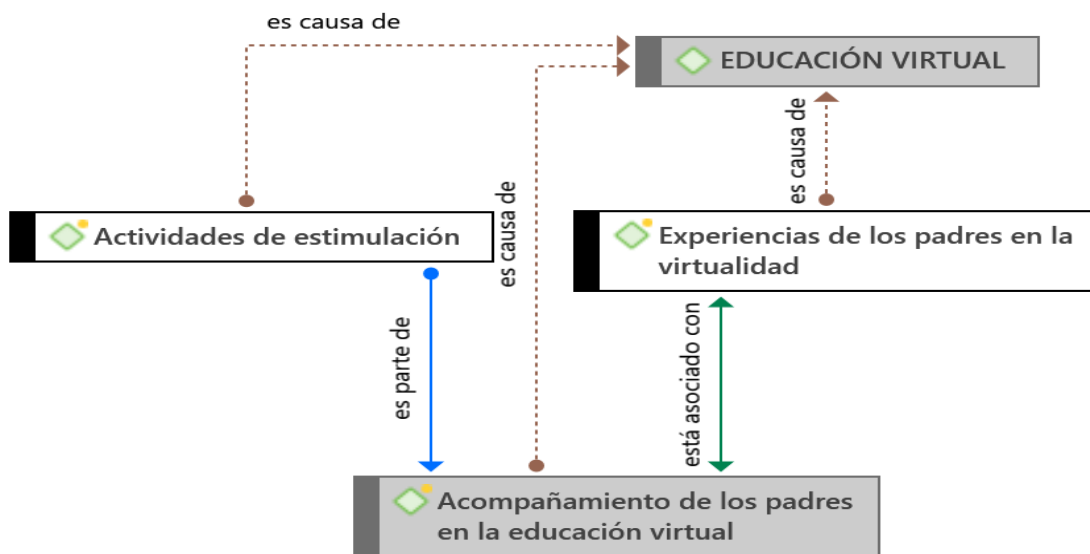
es causa de

EDUCACIÓN VIRTUAL

es causa de

es causa de

Actividades de estimulación

Experiencias de los padres en la virtualidad

es parte de

está asociado con

Acompañamiento de los padres en la educación virtual